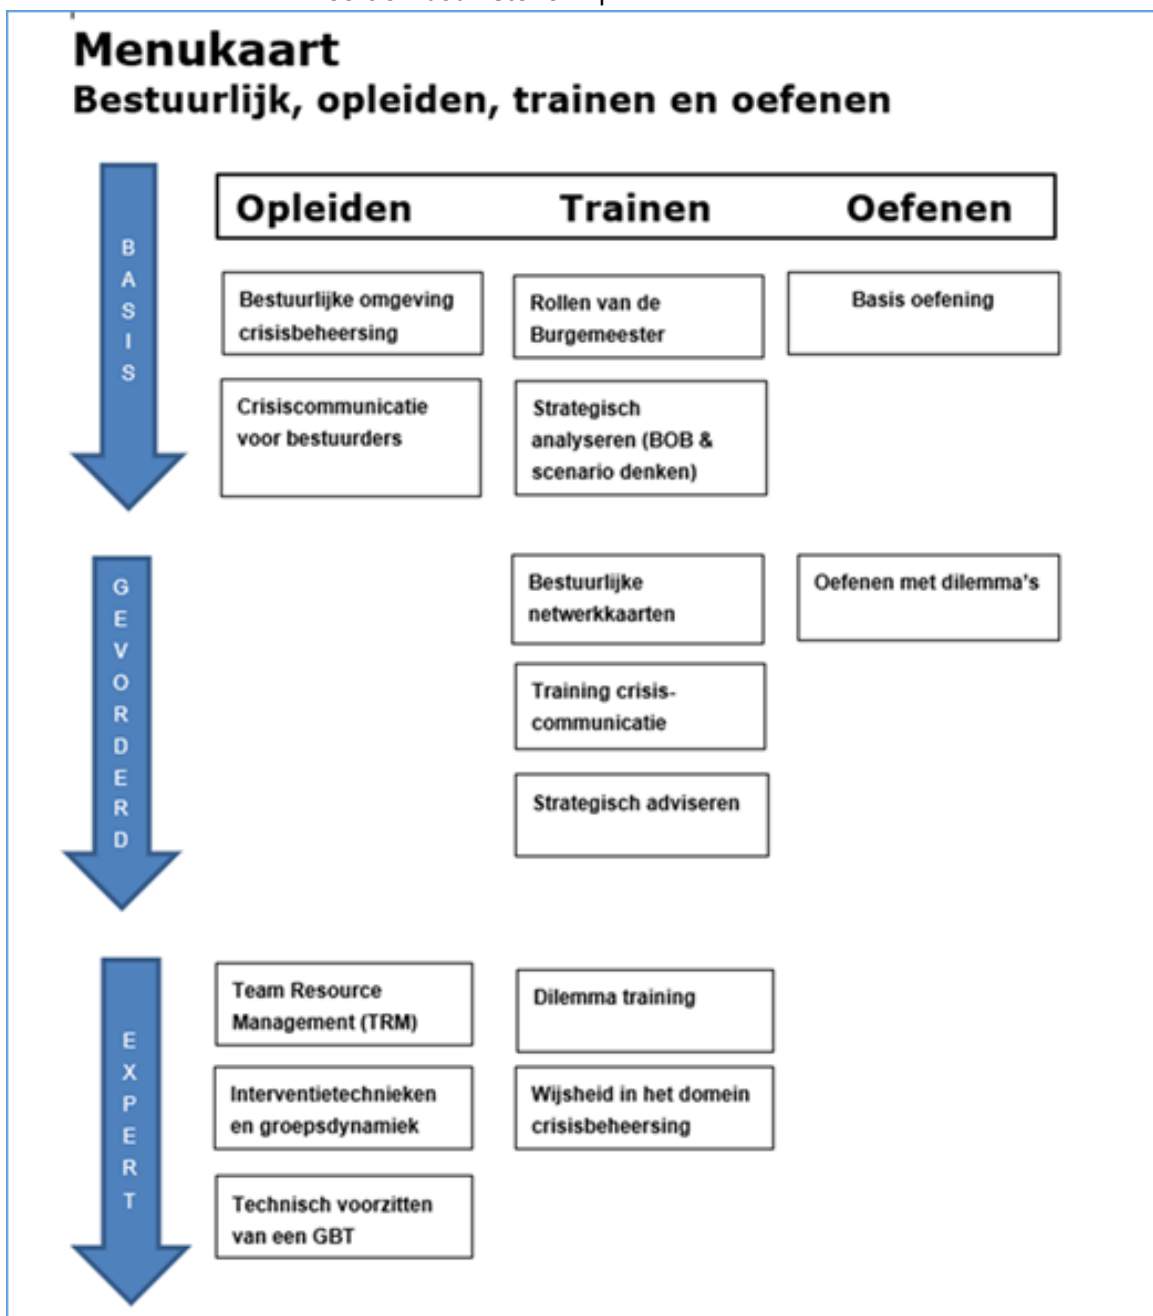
Menukaart
Bestuurlijk, opleiden, trainen en oefenen

| Opleiden | Trainen | Oefenen |
|---|---|---|

BASIS

Bestuurlijke omgeving crisisbeheersing

Crisiscommunicatie voor bestuurders

Rollen van de Burgemeester

Strategisch analyseren (BOB & scenario denken)

Basis oefening

GEVORDERD

Bestuurlijke netwerkkaarten

Training crisis-communicatie

Strategisch adviseren

Oefenen met dilemma's

EXPERT

Team Resource Management (TRM)

Interventietechnieken en groepsdynamiek

Technisch voorzitten van een GBT

Dilemma training

Wijsheid in het domein crisisbeheersing